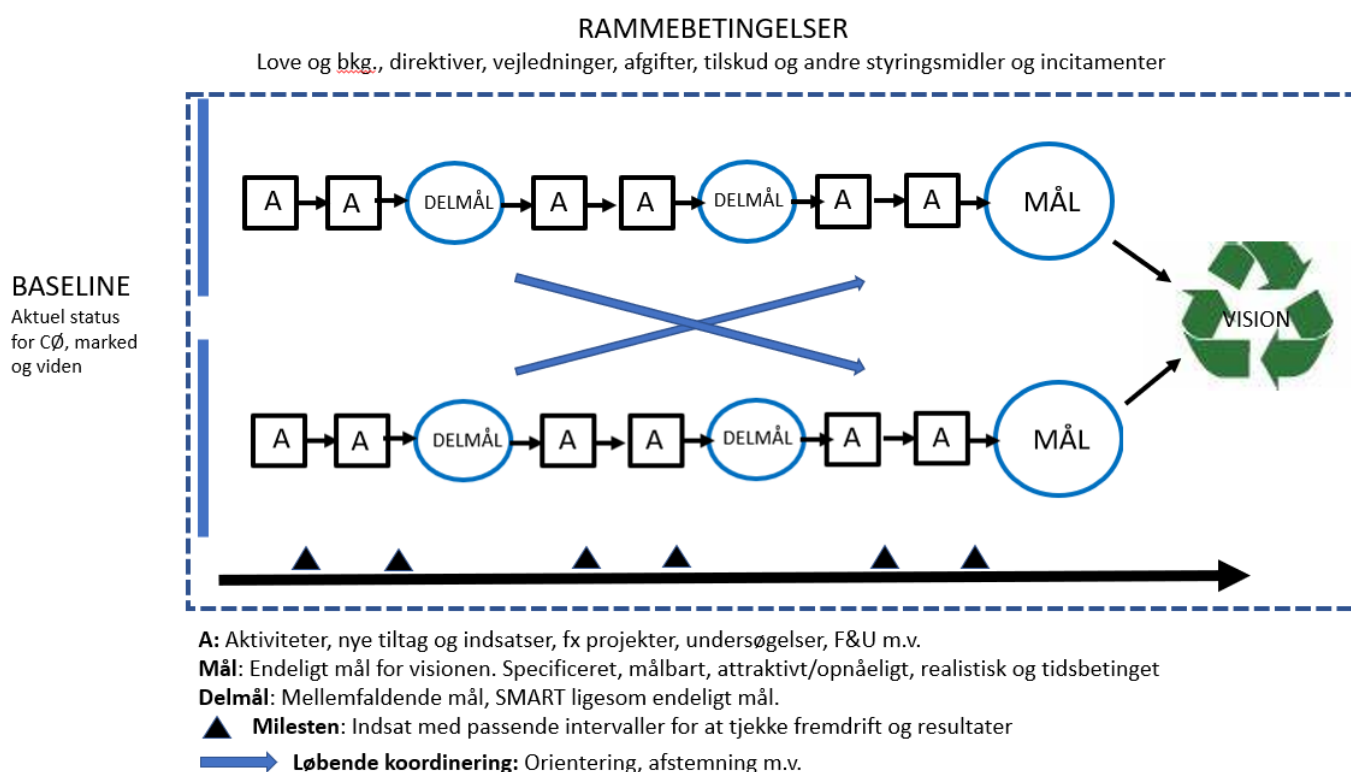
RAMMEBETINGELSER

Love og bkg., direktiver, vejledninger, afgifter, tilskud og andre styringsmidler og incitamenter

BASELINE
Aktuel status for CØ, marked og viden

A A DELMÅL A A DELMÅL A A MÅL

A A DELMÅL A A DELMÅL A A MÅL

VISION

**A:** Aktiviteter, nye tiltag og indsatser, fx projekter, undersøgelser, F&U m.v.
**Mål**: Endeligt mål for visionen. Specificeret, målbart, attraktivt/opnåeligt, realistisk og tidsbetinget
**Delmål**: Mellemfaldende mål, SMART ligesom endeligt mål.
**Milesten**: Indsat med passende intervaller for at tjekke fremdrift og resultater
**Løbende koordinering:** Orientering, afstemning m.v.